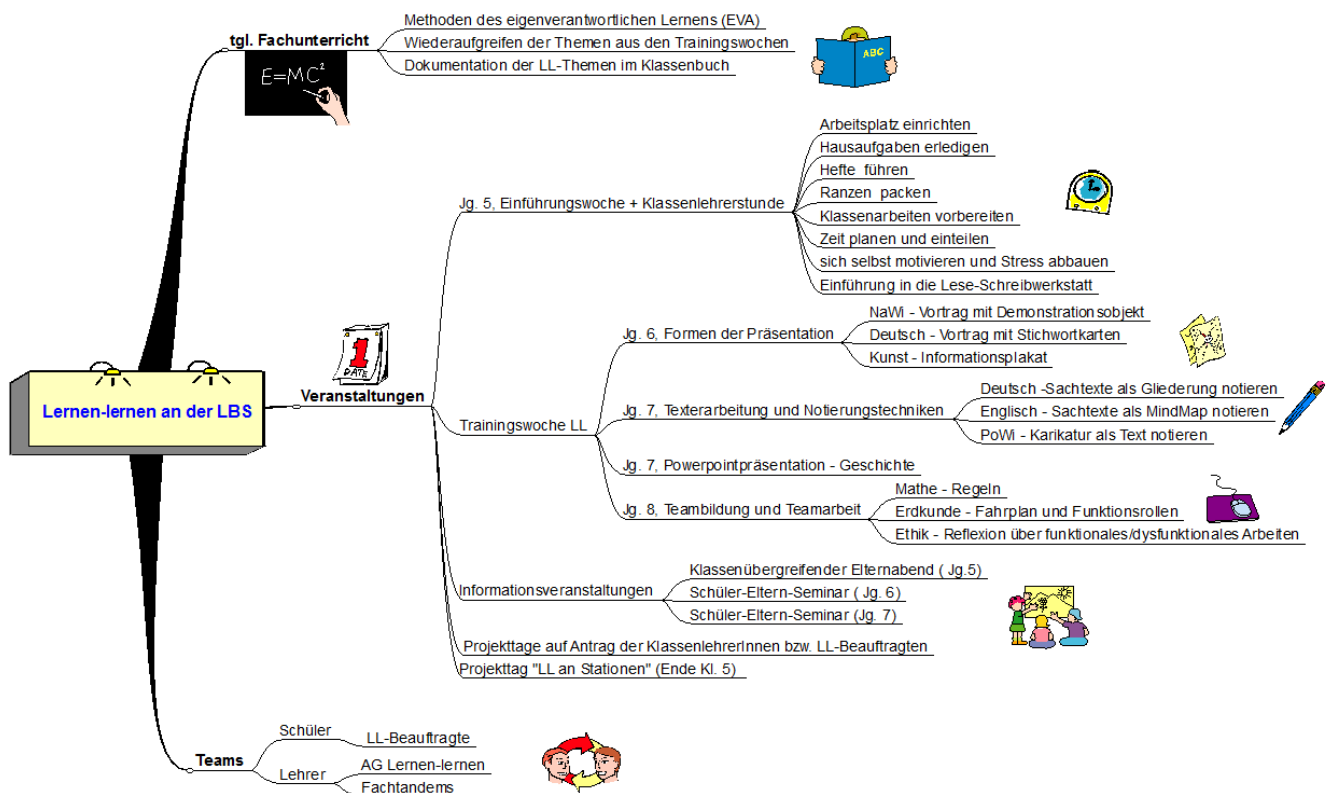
Lernen-lernen an der LBS

tgl. Fachunterricht
Methoden des eigenverantwortlichen Lernens (EVA)
Wiederaufgreifen der Themen aus den Trainingswochen
Dokumentation der LL-Themen im Klassenbuch

$E=MC^2$

ABC

Veranstaltungen

DATE

Jg. 5, Einführungswoche + Klassenlehrerstunde
Arbeitsplatz einrichten
Hausaufgaben erledigen
Hefte führen
Ranzen packen
Klassenarbeiten vorbereiten
Zeit planen und einteilen
sich selbst motivieren und Stress abbauen
Einführung in die Lese-Schreibwerkstatt

Trainingswoche LL
Jg. 6, Formen der Präsentation
NaWi - Vortrag mit Demonstrationsobjekt
Deutsch - Vortrag mit Stichwortkarten
Kunst - Informationsplakat

Jg. 7, Texterarbeitung und Notierungstechniken
Deutsch -Sachtexte als Gliederung notieren
Englisch - Sachtexte als MindMap notieren
PoWi - Karikatur als Text notieren

Jg. 7, Powerpointpräsentation - Geschichte

Jg. 8, Teambildung und Teamarbeit
Mathe - Regeln
Erdkunde - Fahrplan und Funktionsrollen
Ethik - Reflexion über funktionales/dysfunktionales Arbeiten

Informationsveranstaltungen
Klassenübergreifender Elternabend ( Jg.5)
Schüler-Eltern-Seminar ( Jg. 6)
Schüler-Eltern-Seminar (Jg. 7)

Projekttage auf Antrag der KlassenlehrerInnen bzw. LL-Beauftragten
Projekttag "LL an Stationen" (Ende Kl. 5)

Teams
Schüler
LL-Beauftragte
Lehrer
AG Lernen-lernen
Fachtandems